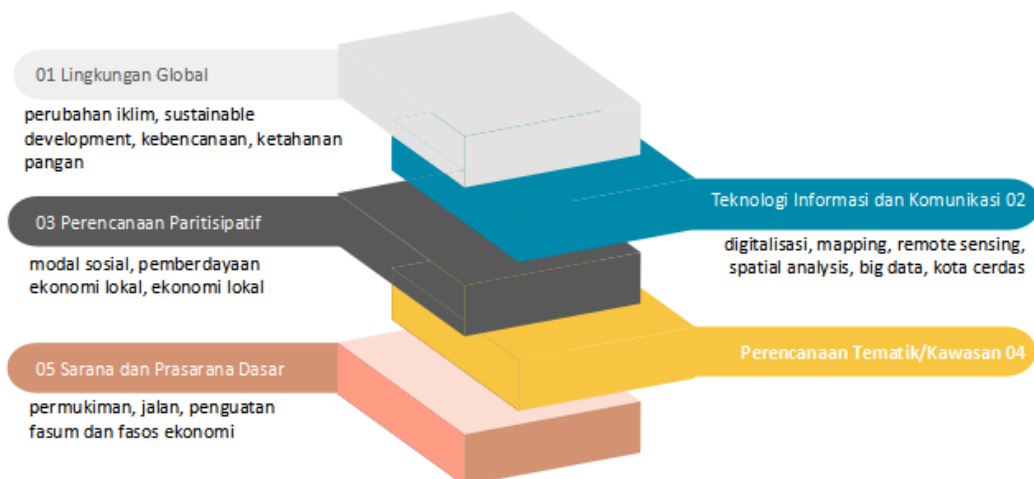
01 Lingkungan Global

perubahan iklim, sustainable development, kebencanaan, ketahanan pangan

Teknologi Informasi dan Komunikasi 02

digitalisasi, mapping, remote sensing, spatial analysis, big data, kota cerdas

03 Perencanaan Paritisipatif

modal sosial, pemberdayaan ekonomi lokal, ekonomi lokal

Perencanaan Tematik/Kawasan 04

05 Sarana dan Prasarana Dasar

permukiman, jalan, penguatan fasum dan fasos ekonomi